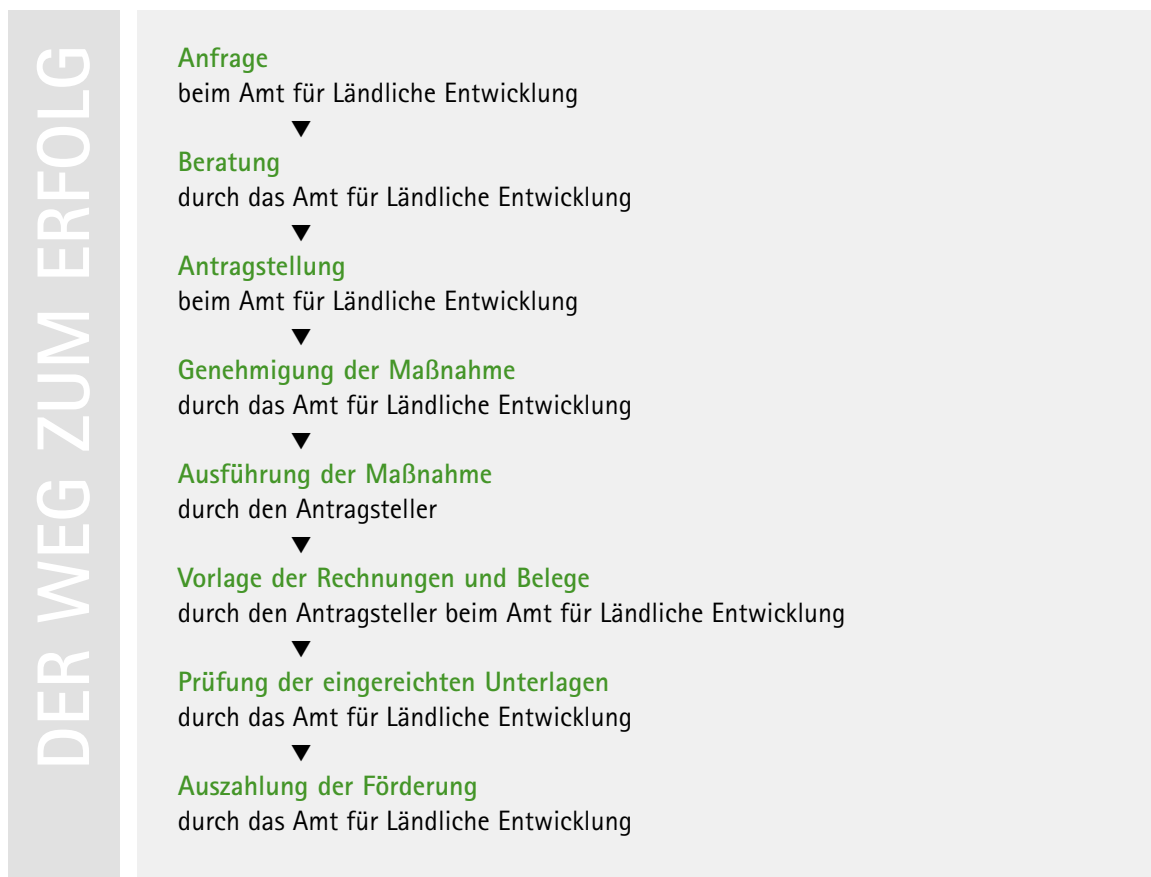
DER WEG ZUM ERFOLG

Anfrage
beim Amt für Ländliche Entwicklung

▼

Beratung
durch das Amt für Ländliche Entwicklung

▼

Antragstellung
beim Amt für Ländliche Entwicklung

▼

Genehmigung der Maßnahme
durch das Amt für Ländliche Entwicklung

▼

Ausführung der Maßnahme
durch den Antragsteller

▼

Vorlage der Rechnungen und Belege
durch den Antragsteller beim Amt für Ländliche Entwicklung

▼

Prüfung der eingereichten Unterlagen
durch das Amt für Ländliche Entwicklung

▼

Auszahlung der Förderung
durch das Amt für Ländliche Entwicklung